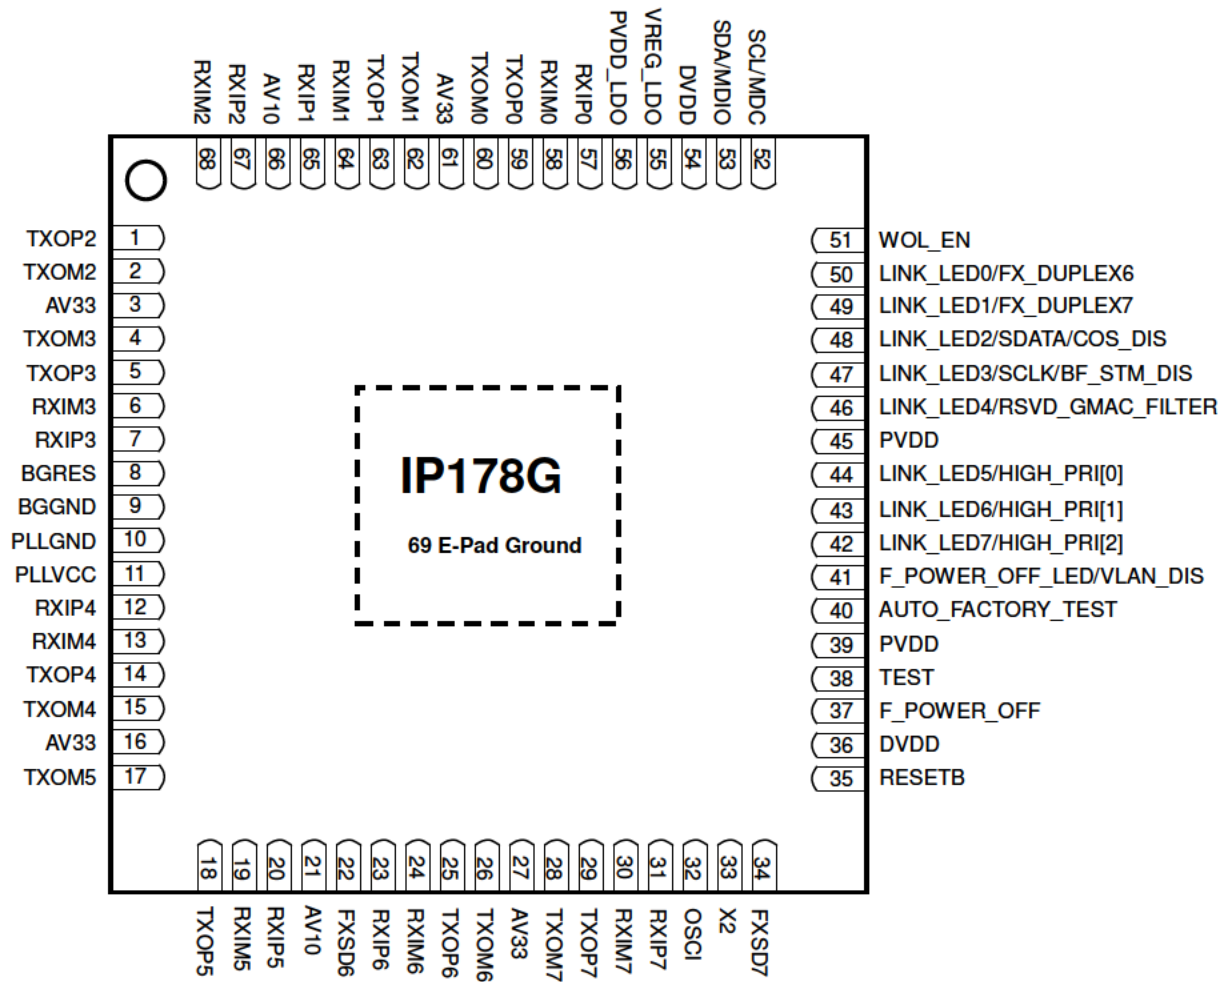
RXIM2 68
RXIP2 67
AV10 66
RXIP1 65
RXIM1 64
TXOP1 63
TXOM1 62
AV33 61
TXOM0 60
TXOP0 59
RXIM0 58
RXIP0 57
PVDD_LDO 56
VREG_LDO 55
DVDD 54
SDA/MDIO 53
SCL/MDC 52

TXOP2 1
TXOM2 2
AV33 3
TXOM3 4
TXOP3 5
RXIM3 6
RXIP3 7
BGRES 8
BGGND 9
PLLGND 10
PLLVCC 11
RXIP4 12
RXIM4 13
TXOP4 14
TXOM4 15
AV33 16
TXOM5 17

IP178G

69 E-Pad Ground

51 WOL_EN
50 LINK_LED0/FX_DUPLEX6
49 LINK_LED1/FX_DUPLEX7
48 LINK_LED2/SDATA/COS_DIS
47 LINK_LED3/SCLK/BF_STM_DIS
46 LINK_LED4/RSVD_GMAC_FILTER
45 PVDD
44 LINK_LED5/HIGH_PRI[0]
43 LINK_LED6/HIGH_PRI[1]
42 LINK_LED7/HIGH_PRI[2]
41 F_POWER_OFF_LED/VLAN_DIS
40 AUTO_FACTORY_TEST
39 PVDD
38 TEST
37 F_POWER_OFF
36 DVDD
35 RESETB

18 TXOP5
19 RXIM5
20 RXIP5
21 AV10
22 FXSD6
23 RXIP6
24 RXIM6
25 TXOP6
26 TXOM6
27 AV33
28 TXOM7
29 TXOP7
30 RXIM7
31 RXIP7
32 OSCI
33 X2
34 FXSD7